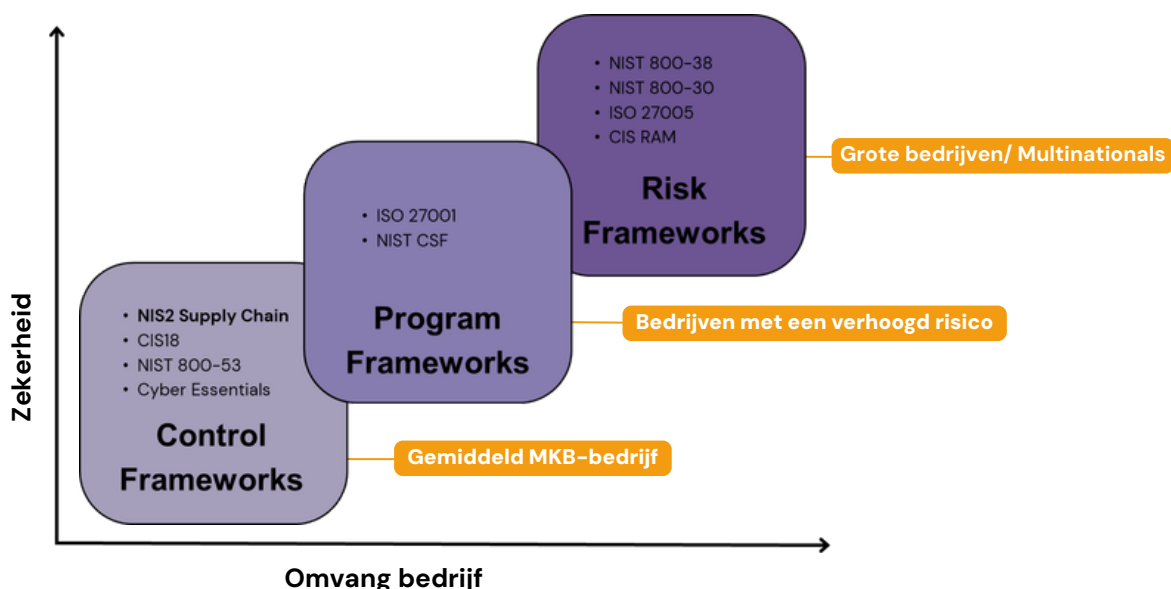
- NIST 800-38
- NIST 800-30
- ISO 27005
- CIS RAM

Risk Frameworks

Grote bedrijven/ Multinationals

- ISO 27001
- NIST CSF

Program Frameworks

Bedrijven met een verhoogd risico

- NIS2 Supply Chain
- CIS18
- NIST 800-53
- Cyber Essentials

Control Frameworks

Gemiddeld MKB-bedrijf

Zekerheid

Omvang bedrijf